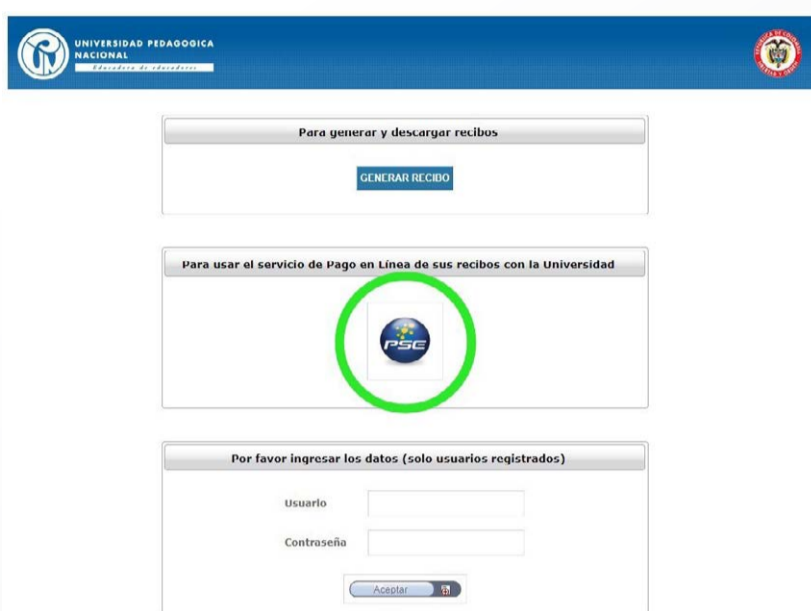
UNIVERSIDAD PEDAGOGICA NACIONAL
Educadora de educadores

Para generar y descargar recibos

GENERAR RECIBO

Para usar el servicio de Pago en Línea de sus recibos con la Universidad

PSE

Por favor ingresar los datos (solo usuarios registrados)

Usuario

Contraseña

Aceptar